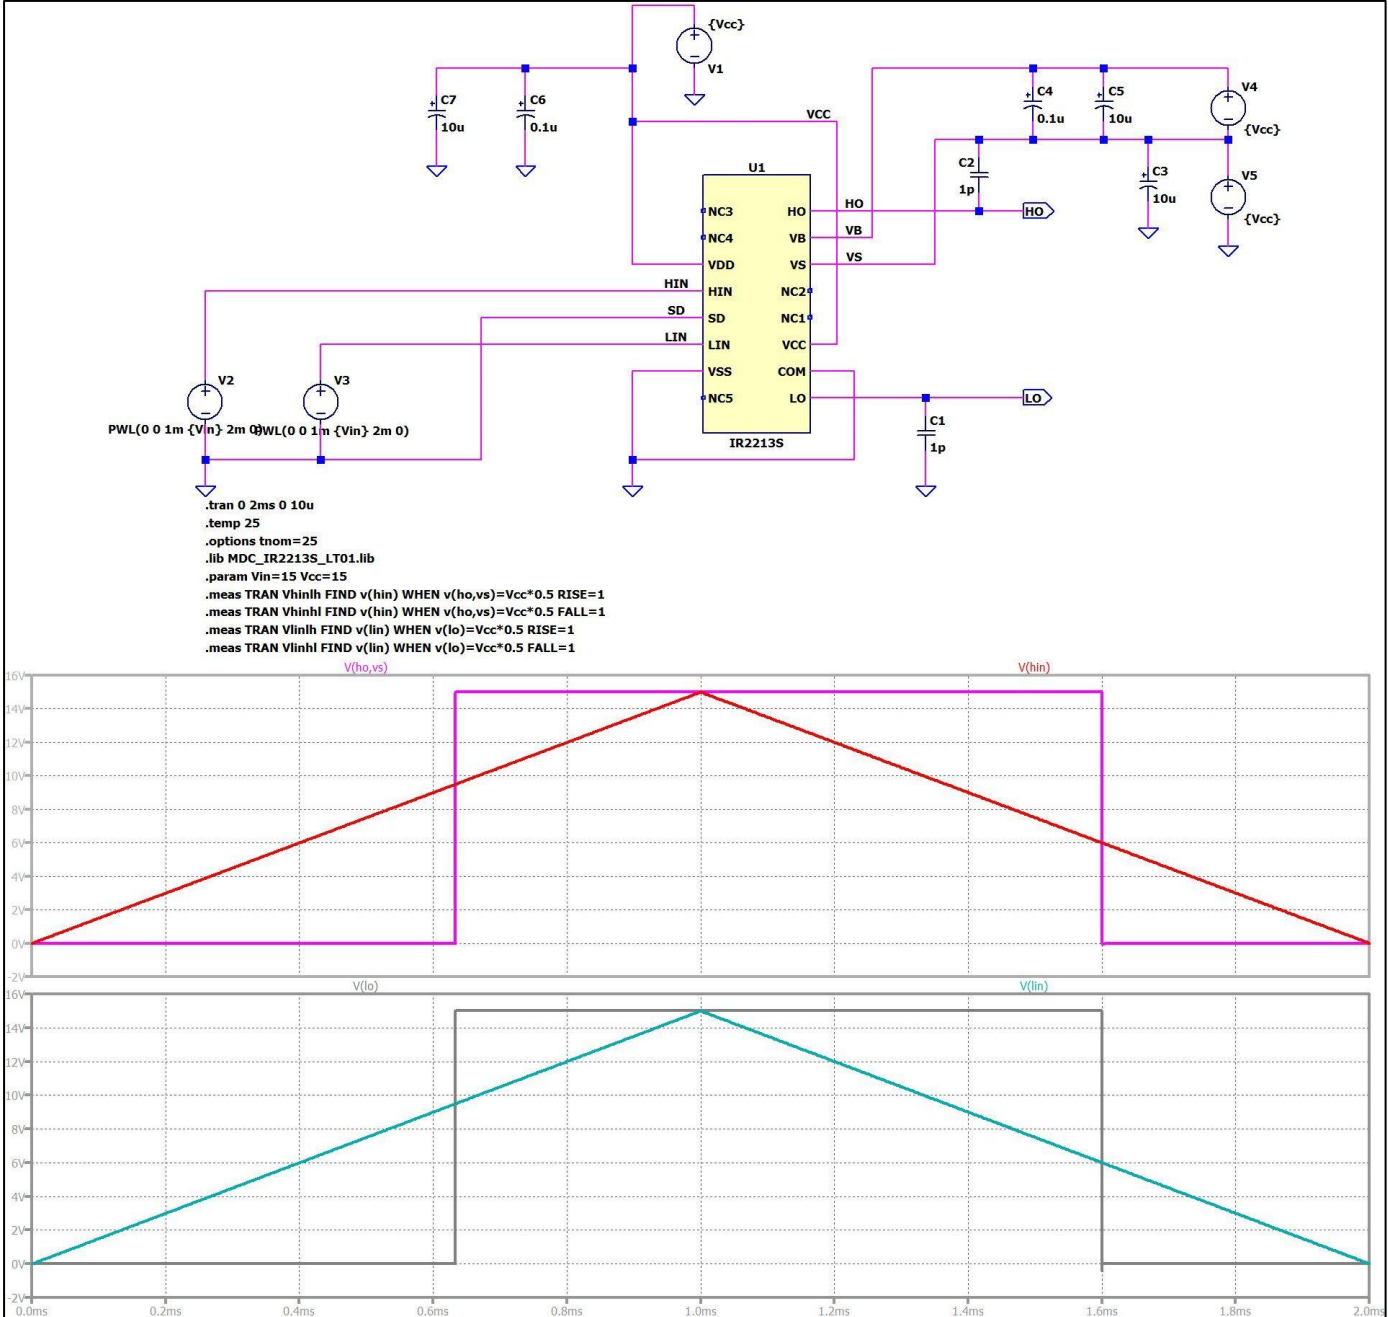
{Vcc}
V1
C7
10u
C6
0.1u
VCC
C4
0.1u
C5
10u
V4
{Vcc}
C2
1p
C3
10u
V5
{Vcc}
U1
NC3
HO
HO
HO
NC4
VB
VB
VDD
VS
VS
HIN
HIN
NC2
SD
SD
NC1
LIN
LIN
VCC
VSS
COM
NC5
LO
LO
IR2213S
C1
1p
V2
V3
PWL(0 0 1m {Vin} 2m 0)
PWL(0 0 1m {Vin} 2m 0)

.tran 0 2ms 0 10u
.temp 25
.options tnom=25
.lib MDC_IR2213S_LT01.lib
.param Vin=15 Vcc=15
.meas TRAN Vhinlh FIND v(hin) WHEN v(ho,vs)=Vcc*0.5 RISE=1
.meas TRAN Vhinhl FIND v(hin) WHEN v(ho,vs)=Vcc*0.5 FALL=1
.meas TRAN Vlinlh FIND v(lin) WHEN v(lo)=Vcc*0.5 RISE=1
.meas TRAN Vlinhl FIND v(lin) WHEN v(lo)=Vcc*0.5 FALL=1

V(ho,vs)
V(hin)
16V
14V
12V
10V
8V
6V
4V
2V
0V
-2V
V(lo)
V(lin)
16V
14V
12V
10V
8V
6V
4V
2V
0V
-2V
0.0ms
0.2ms
0.4ms
0.6ms
0.8ms
1.0ms
1.2ms
1.4ms
1.6ms
1.8ms
2.0ms